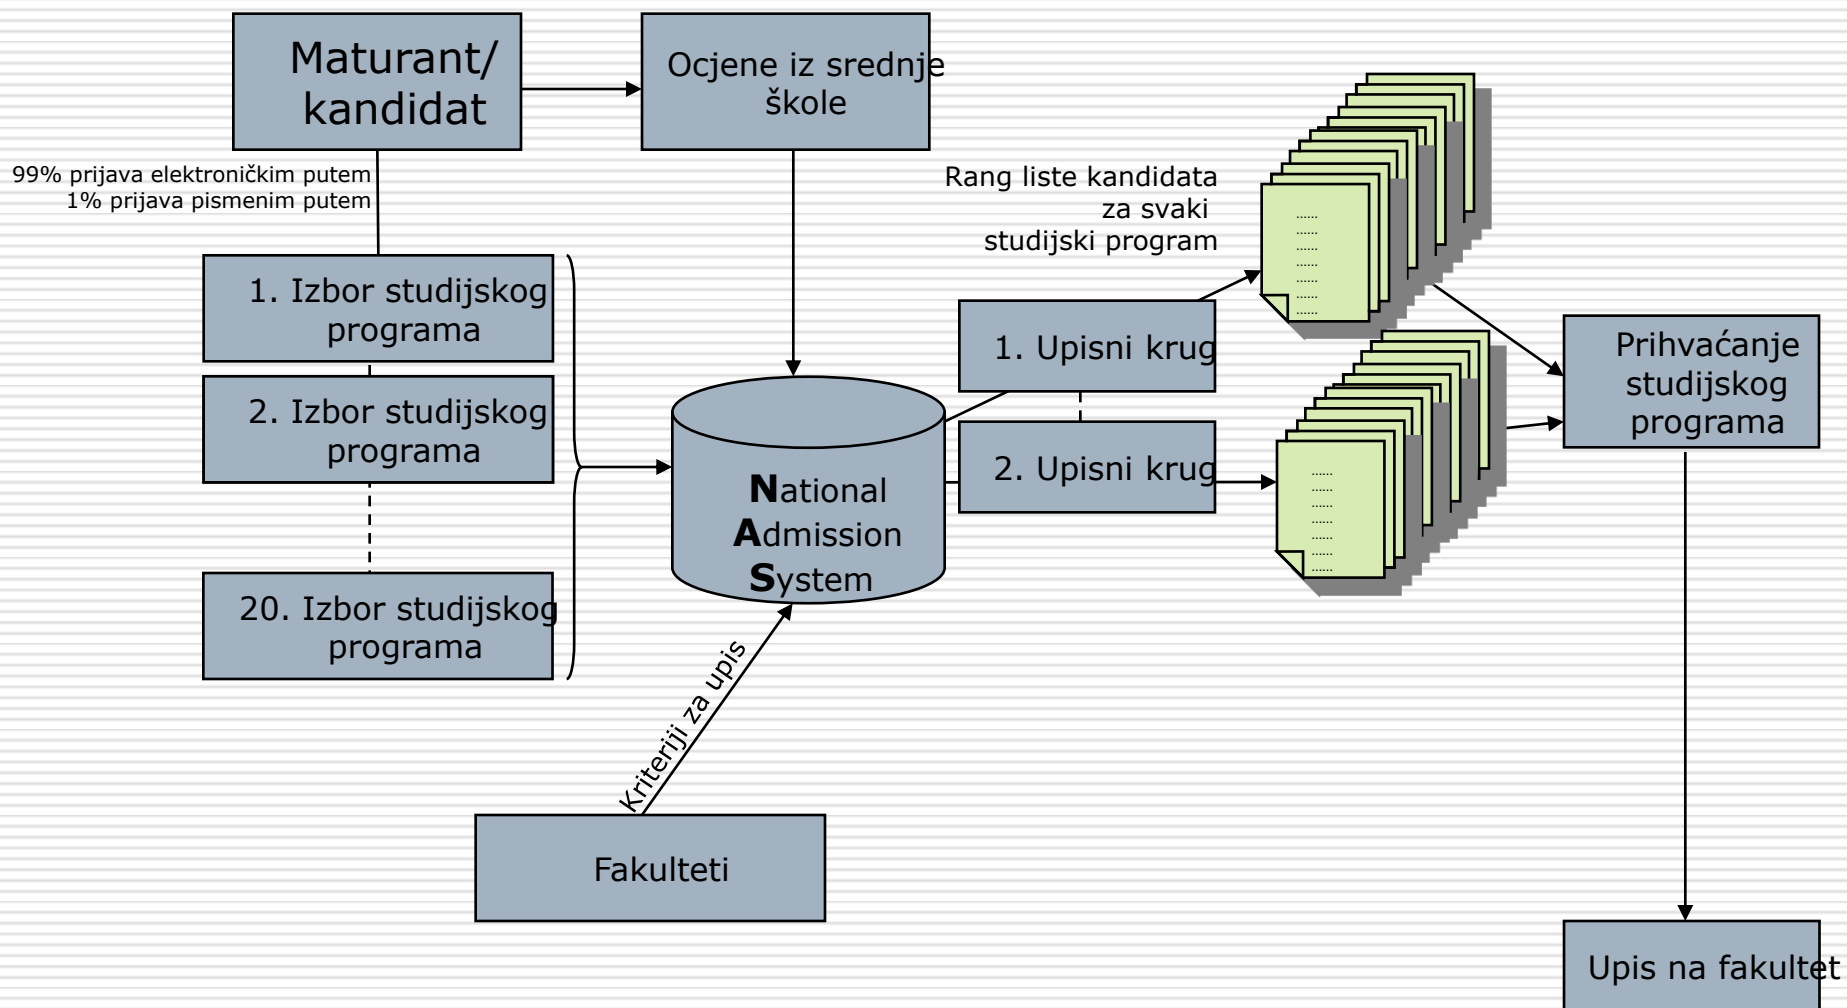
Maturant/ kandidat

Ocjene iz srednje škole

99% prijava elektroničkim putem
1% prijava pismenim putem

Rang liste kandidata za svaki studijski program

1. Izbor studijskog programa

2. Izbor studijskog programa

20. Izbor studijskog programa

National Admission System

1. Upisni krug

2. Upisni krug

Prihvaćanje studijskog programa

Kriteriji za upis

Fakulteti

Upis na fakultet